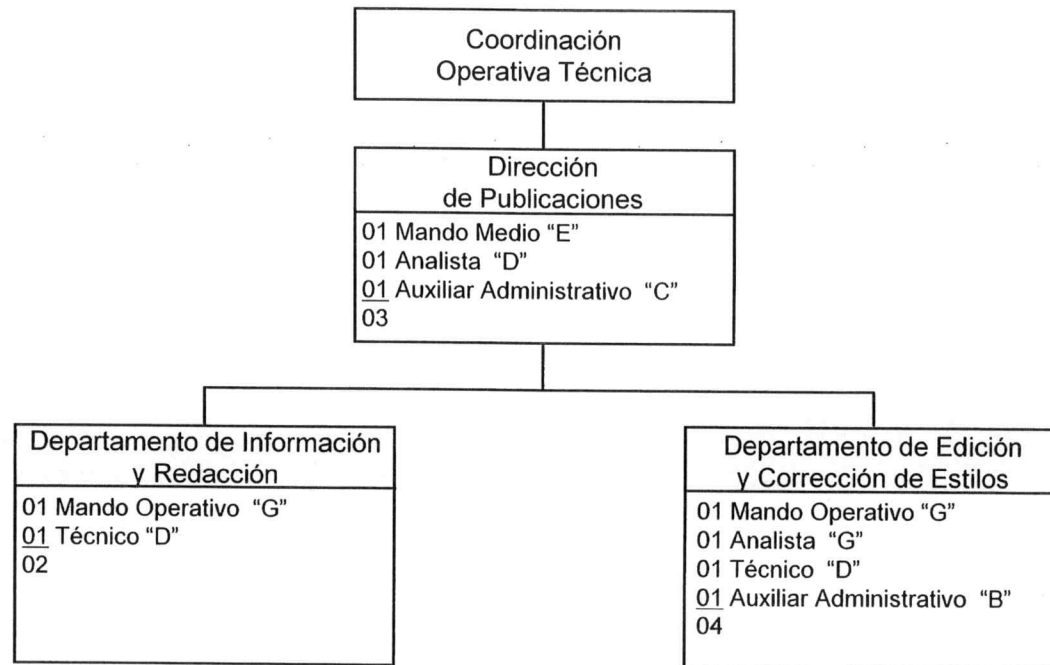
Coordinación
Operativa Técnica

Dirección
de Publicaciones

01 Mando Medio “E”
01 Analista “D”
01 Auxiliar Administrativo “C”
03

Departamento de Información
y Redacción

01 Mando Operativo “G”
01 Técnico “D”
02

Departamento de Edición
y Corrección de Estilos

01 Mando Operativo “G”
01 Analista “G”
01 Técnico “D”
01 Auxiliar Administrativo “B”
04